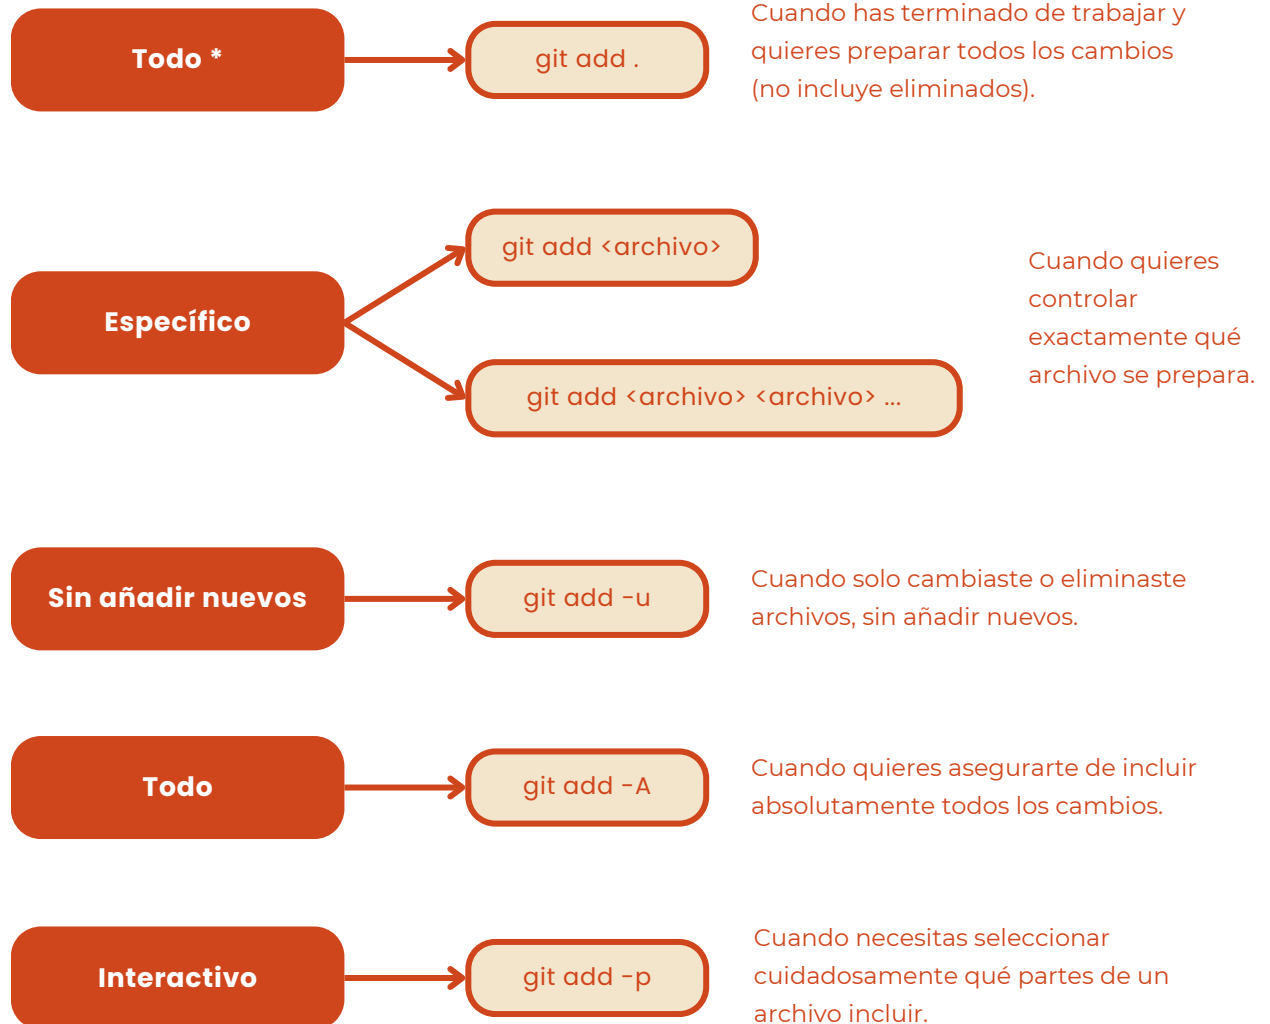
Todo *

git add .

Cuando has terminado de trabajar y quieres preparar todos los cambios (no incluye eliminados).

Específico

git add <archivo>

git add <archivo> <archivo> ...

Cuando quieres controlar exactamente qué archivo se prepara.

Sin añadir nuevos

git add -u

Cuando solo cambiaste o eliminaste archivos, sin añadir nuevos.

Todo

git add -A

Cuando quieres asegurarte de incluir absolutamente todos los cambios.

Interactivo

git add -p

Cuando necesitas seleccionar cuidadosamente qué partes de un archivo incluir.